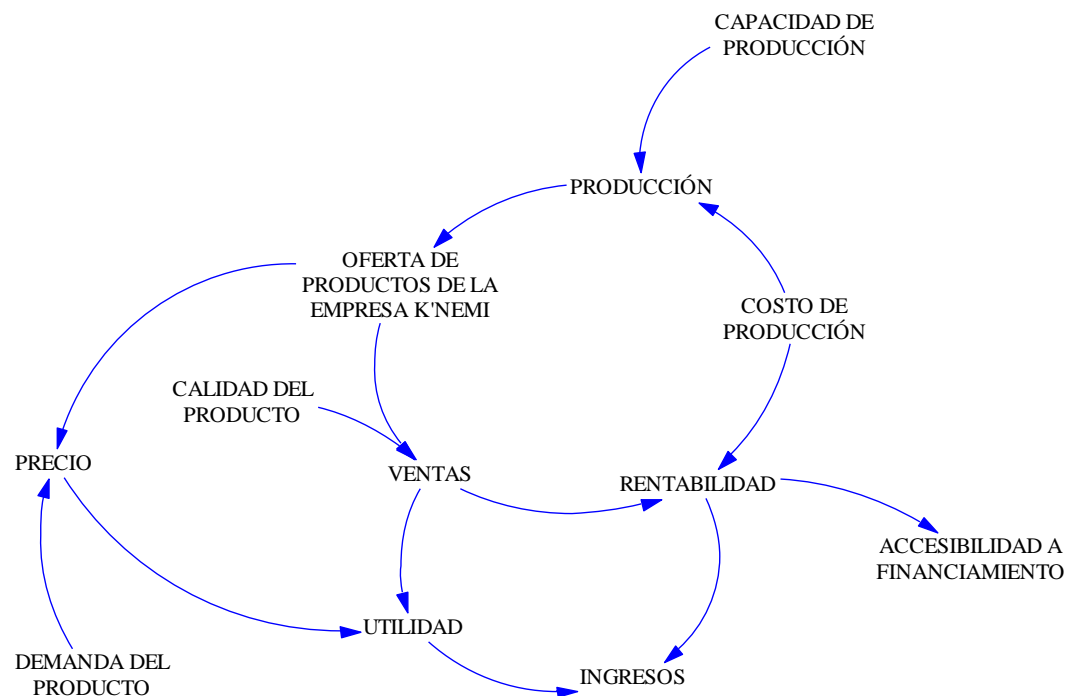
CAPACIDAD DE PRODUCCIÓN

PRODUCCIÓN

OFERTA DE PRODUCTOS DE LA EMPRESA K'NEMI

COSTO DE PRODUCCIÓN

CALIDAD DEL PRODUCTO

PRECIO

VENTAS

RENTABILIDAD

ACCESIBILIDAD A FINANCIAMIENTO

UTILIDAD

DEMANDA DEL PRODUCTO

INGRESOS